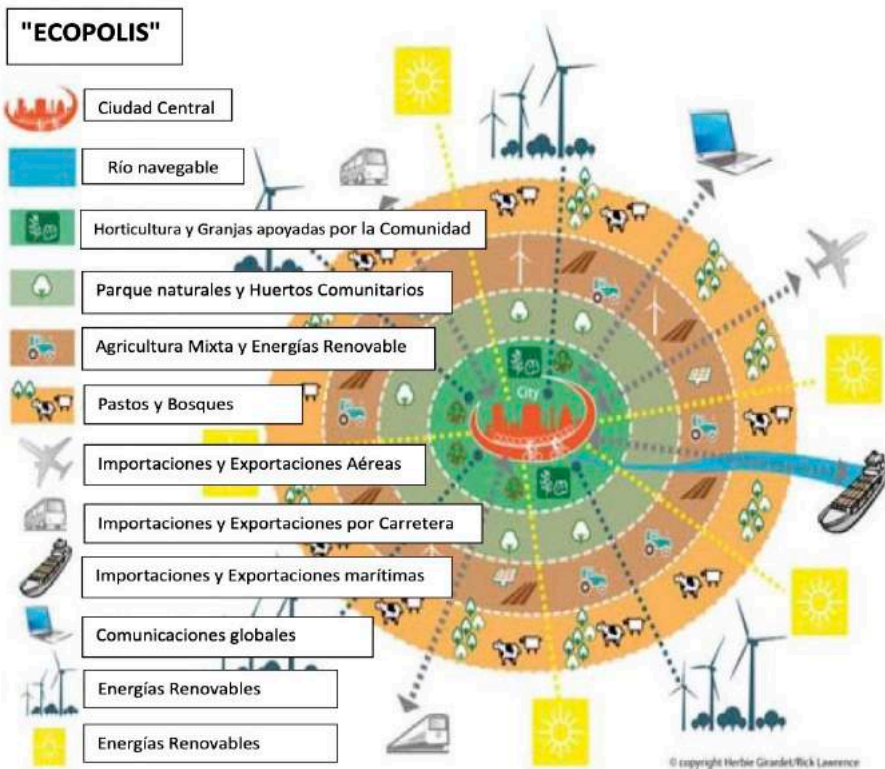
"ECOPOLIS"

Ciudad Central

Río navegable

Horticultura y Granjas apoyadas por la Comunidad

Parque naturales y Huertos Comunitarios

Agricultura Mixta y Energías Renovable

Pastos y Bosques

Importaciones y Exportaciones Aéreas

Importaciones y Exportaciones por Carretera

Importaciones y Exportaciones marítimas

Comunicaciones globales

Energías Renovables

Energías Renovables

City

© copyright Herbie Girardet/Rick Lawrence